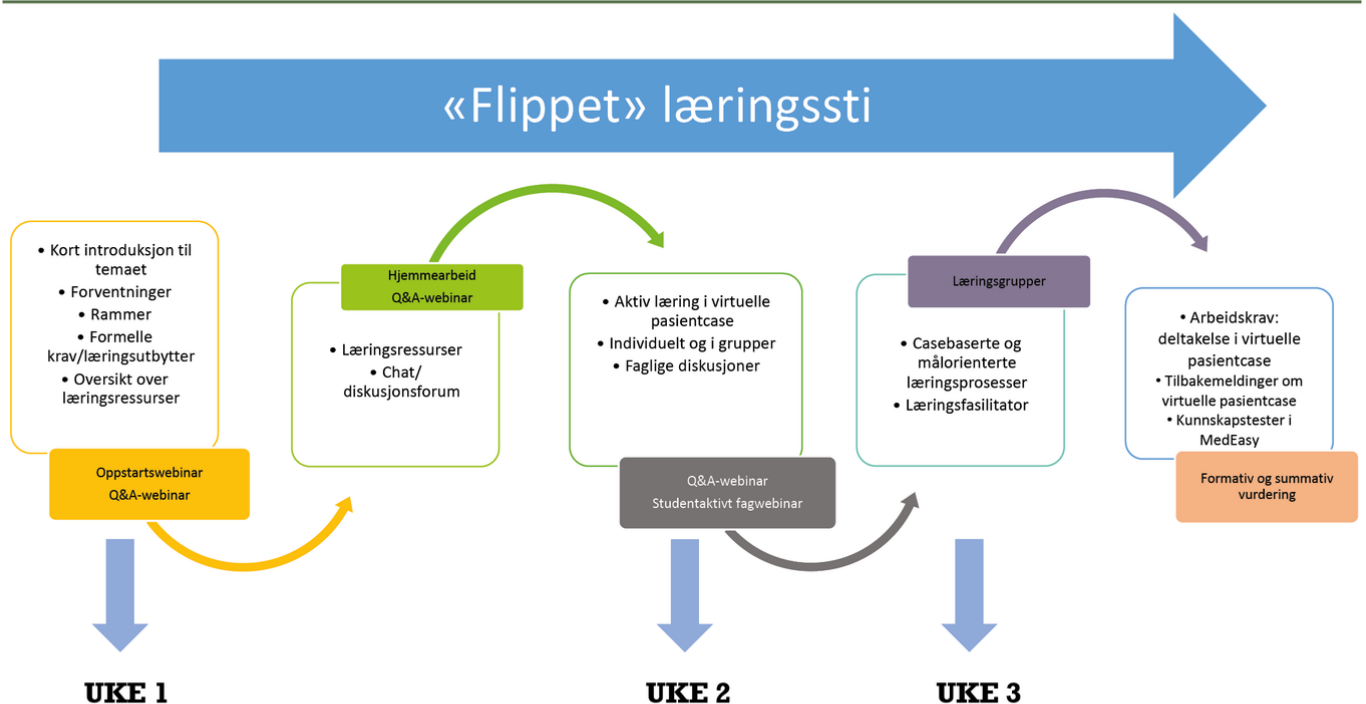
«Flippet» læringssti

• Kort introduksjon til temaet
• Forventninger
• Rammer
• Formelle krav/læringsutbytter
• Oversikt over læringsressurser

Oppstartswebinar
Q&A-webinar

Hjemmearbeid
Q&A-webinar

• Læringsressurser
• Chat/ diskusjonsforum

• Aktiv læring i virtuelle pasientcase
• Individuelt og i grupper
• Faglige diskusjoner

Q&A-webinar
Studentaktivt fagwebinar

Læringsgrupper

• Casebaserte og målorienterte læringsprosesser
• Læringsfasilitator

• Arbeidskrav: deltakelse i virtuelle pasientcase
• Tilbakemeldinger om virtuelle pasientcase
• Kunnskapstester i MedEasy

Formativ og summativ vurdering

UKE 1

UKE 2

UKE 3